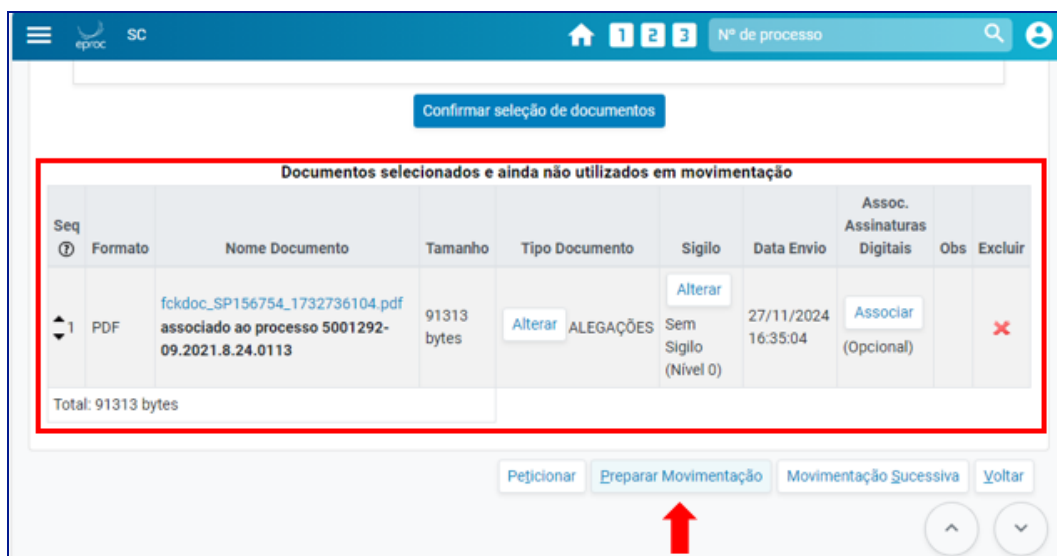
eproc SC

1 2 3 Nº de processo

Confirmar seleção de documentos

Documentos selecionados e ainda não utilizados em movimentação

| Seq ⑦ | Formato | Nome Documento | Tamanho | Tipo Documento | Sigilo | Data Envio | Assoc. Assinaturas Digitais | Obs | Excluir |
|---|---|---|---|---|---|---|---|---|---|
| 1 | PDF | fckdoc_SP156754_1732736104.pdf associado ao processo 5001292-09.2021.8.24.0113 | 91313 bytes | Alterar ALEGAÇÕES | Alterar Sem Sigilo (Nível 0) | 27/11/2024 16:35:04 | Associar (Opcional) | | ✖ |
| Total: 91313 bytes | | | | | | | | | |

Peticionar Preparar Movimentação Movimentação Sucessiva Voltar